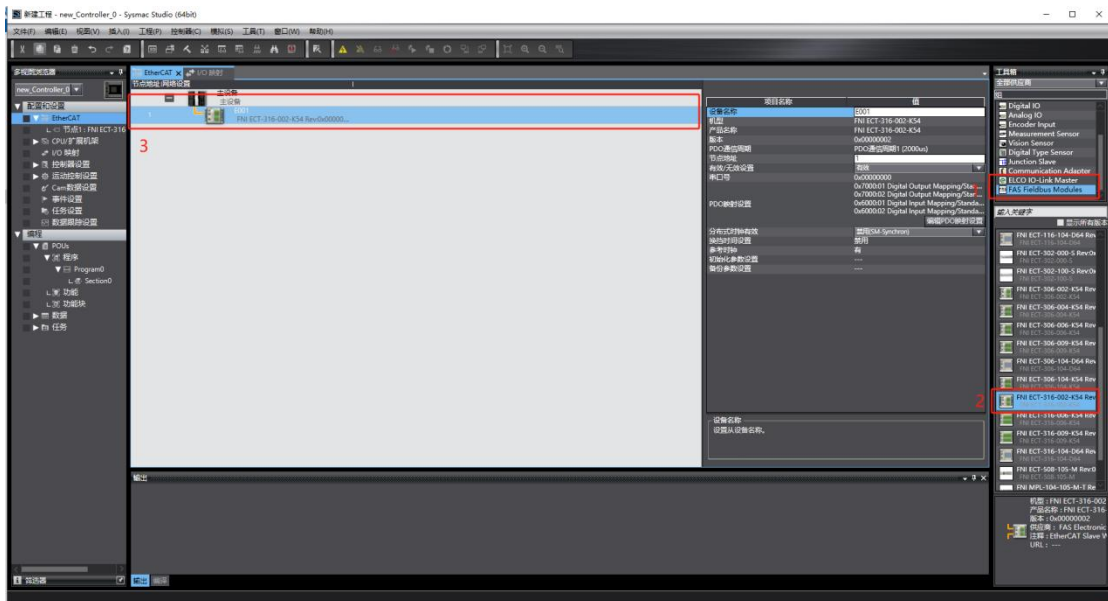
新建工程 - new_Controller_0 - Sysmac Studio (64bit)

文件(F) 编辑(E) 视图(V) 插入(I) 工程(P) 控制器(C) 模拟(S) 工具(T) 窗口(W) 帮助(H)

多视图浏览器
new_Controller_0
▼ 配置和设置
EtherCAT
节点1 : FNI ECT-316
CPU/扩展机架
I/O 映射
控制器设置
运动控制设置
Cam数据设置
事件设置
任务设置
数据跟踪设置
▼ 编程
POUs
程序
Program0
Section0
功能
功能块
数据
任务

EtherCAT I/O 映射
节点地址:网络设置
主设备
主设备
1 E001
FNI ECT-316-002-K54 Rev:0x00000...

3

| 项目名称 | 值 |
|---|---|
| 设备名称 | E001 |
| 型号 | FNI ECT-316-002-K54 |
| 产品名称 | FNI ECT-316-002-K54 |
| 版本 | 0x00000002 |
| PDO通信周期 | PDO通信周期1 (2000us) |
| 节点地址 | 1 |
| 有效/无效设置 | 有效 |
| 串口号 | 0x00000000 |
| PDO映射设置 | 0x7000:01 Digital Output Mapping/Sta... 0x7000:02 Digital Output Mapping/Sta... 0x6000:01 Digital Input Mapping/Standa... 0x6000:02 Digital Input Mapping/Standa... |
| | 编辑PDO映射设置 |
| 分布式时钟有效 | 禁用(SM-Synchron) |
| 操作时间设置 | 禁用 |
| 参考时钟 | 有 |
| 初始化参数设置 | --- |
| 备份参数设置 | --- |

设备名称
设置从设备名称。

输出

筛选器
输出 编译

工具箱
全部供应商
Digital IO
Analog IO
Encoder Input
Measurement Sensor
Vision Sensor
Digital Type Sensor
Junction Slave
Communication Adapter
ELCO IO-Link Master
FAS Fieldbus Modules
输入关键字
显示所有版本
FNI ECT-116-104-D64 Rev
FNI ECT-302-000-5 Rev:0x
FNI ECT-302-100-5 Rev:0x
FNI ECT-306-002-K54 Rev
FNI ECT-306-004-K54 Rev
FNI ECT-306-006-K54 Rev
FNI ECT-306-009-K54 Rev
FNI ECT-306-104-D64 Rev
FNI ECT-306-104-K54 Rev
FNI ECT-316-002-K54 Rev
2
FNI ECT-316-006-K54 Rev
FNI ECT-316-009-K54 Rev
FNI ECT-316-104-D64 Rev
FNI ECT-508-105-M Rev:0
FNI MPL-104-105-M-T Re

机型 : FNI ECT-316-002
产品名称 : FNI ECT-316-
版本 : 0x00000002
供应商 : FAS Electronic
注释 : EtherCAT Slave V
URL : ---